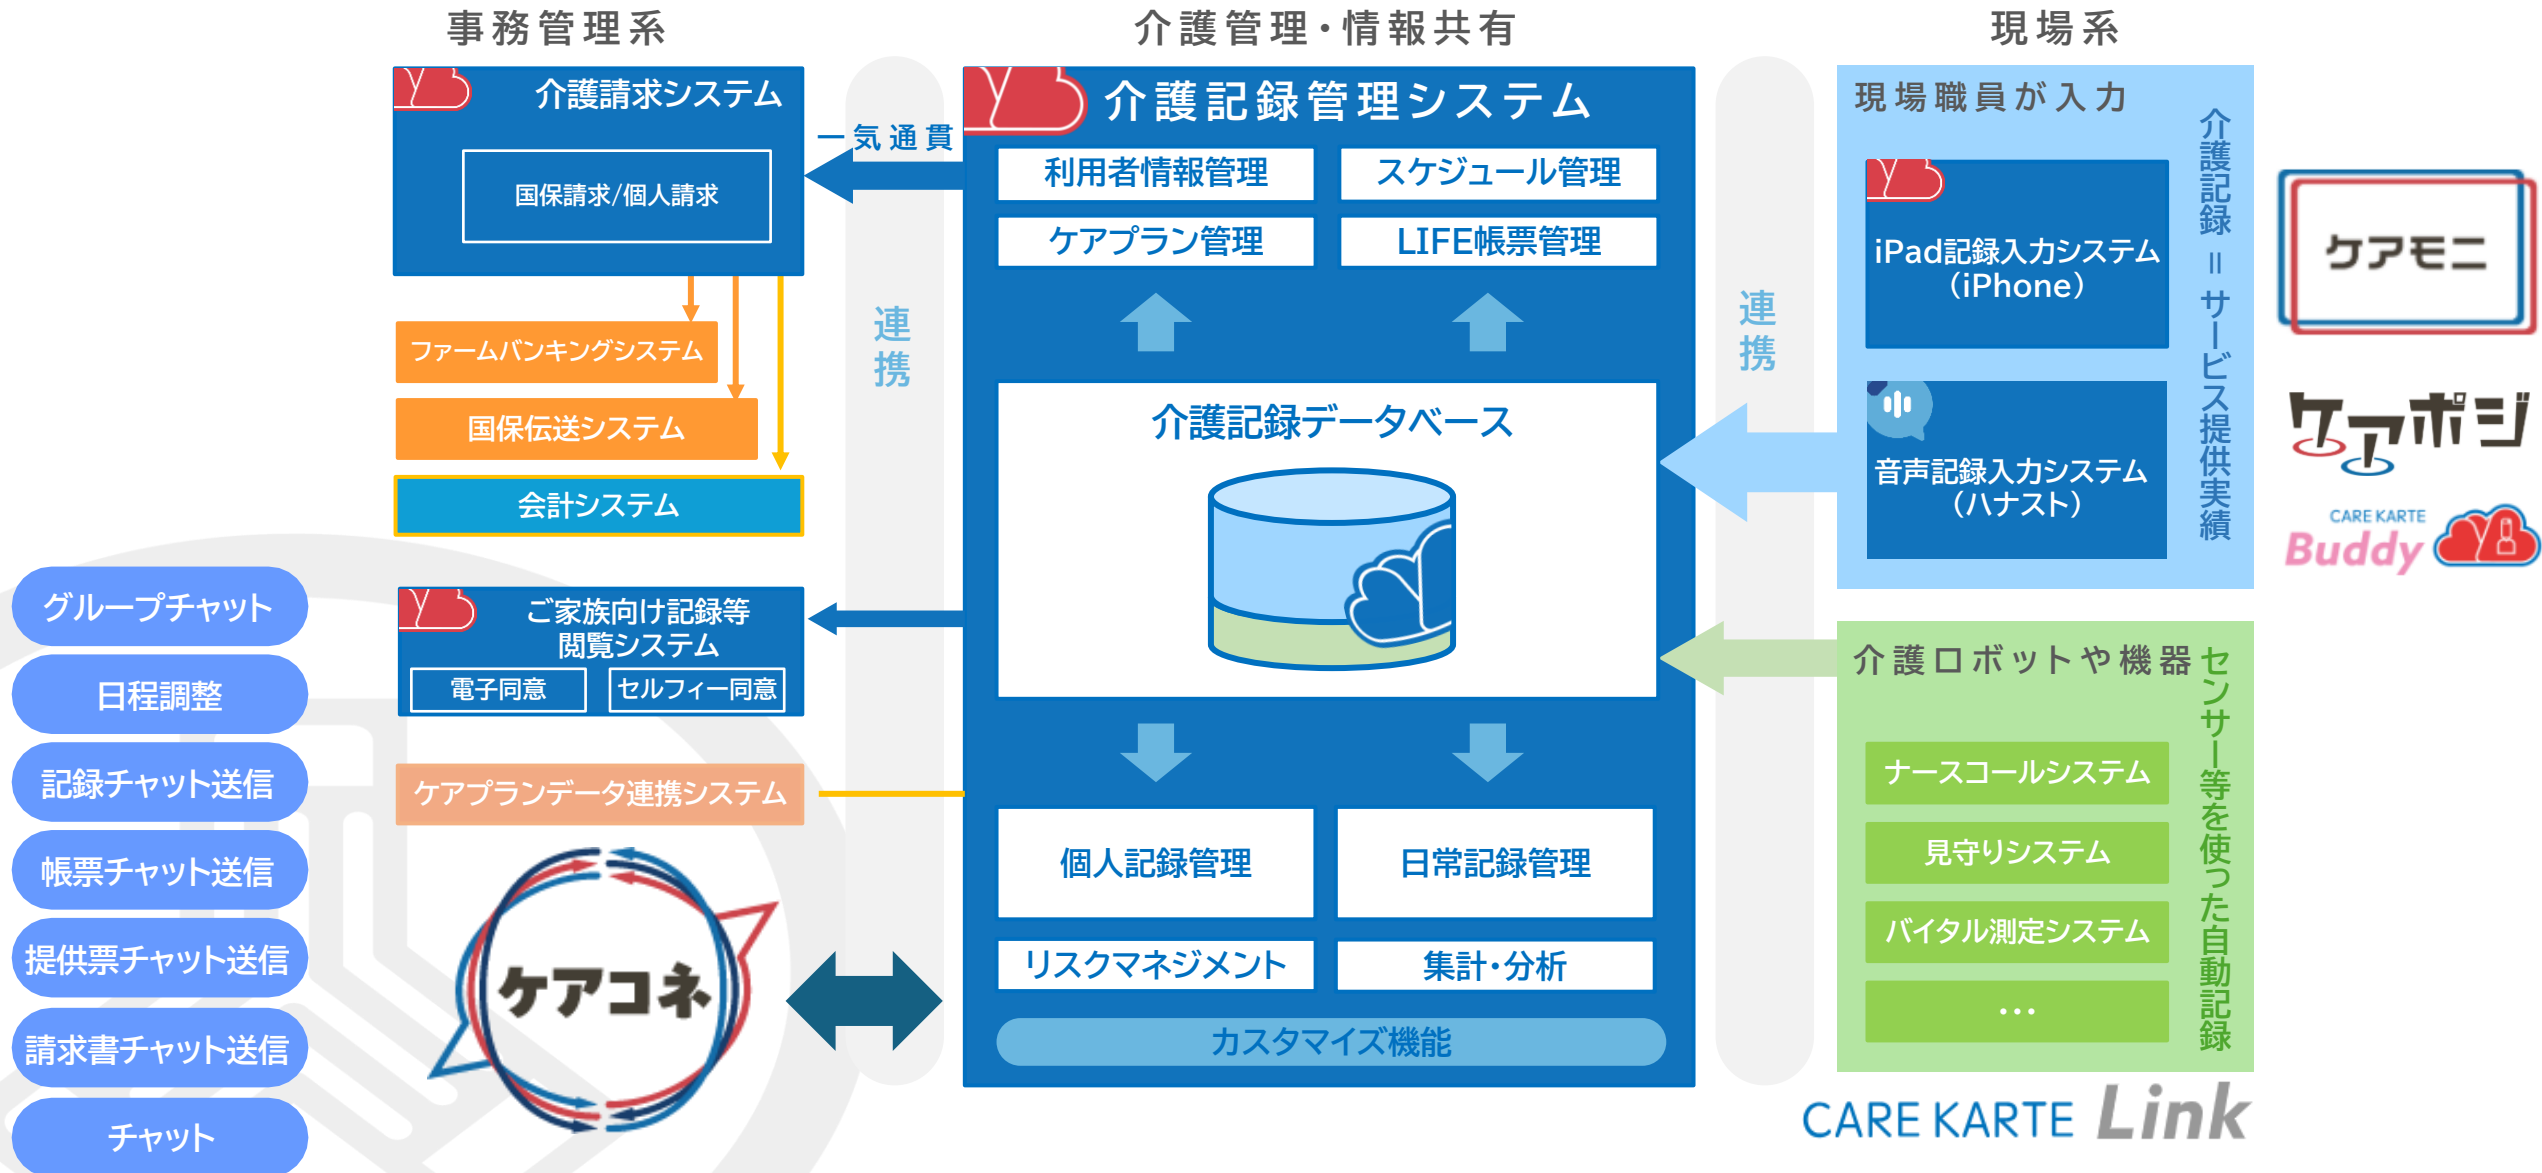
事務管理系

介護管理・情報共有

現場系

介護請求システム

国保請求/個人請求

一気通貫

ファームバンキングシステム

国保伝送システム

会計システム

連携

介護記録管理システム

利用者情報管理

スケジュール管理

ケアプラン管理

LIFE帳票管理

介護記録データベース

個人記録管理

日常記録管理

リスクマネジメント

集計・分析

カスタマイズ機能

連携

現場職員が入力

iPad記録入力システム（iPhone）

音声記録入力システム（ハナスト）

介護記録＝サービス提供実績

ケアモニ

ケアポジ

CARE KARTE Buddy

介護ロボットや機器

センサー等を使った自動記録

ナースコールシステム

見守りシステム

バイタル測定システム

…

CARE KARTE Link

グループチャット

日程調整

記録チャット送信

帳票チャット送信

提供票チャット送信

請求書チャット送信

チャット

ご家族向け記録等閲覧システム

電子同意

セルフィー同意

ケアプランデータ連携システム

ケアコネ